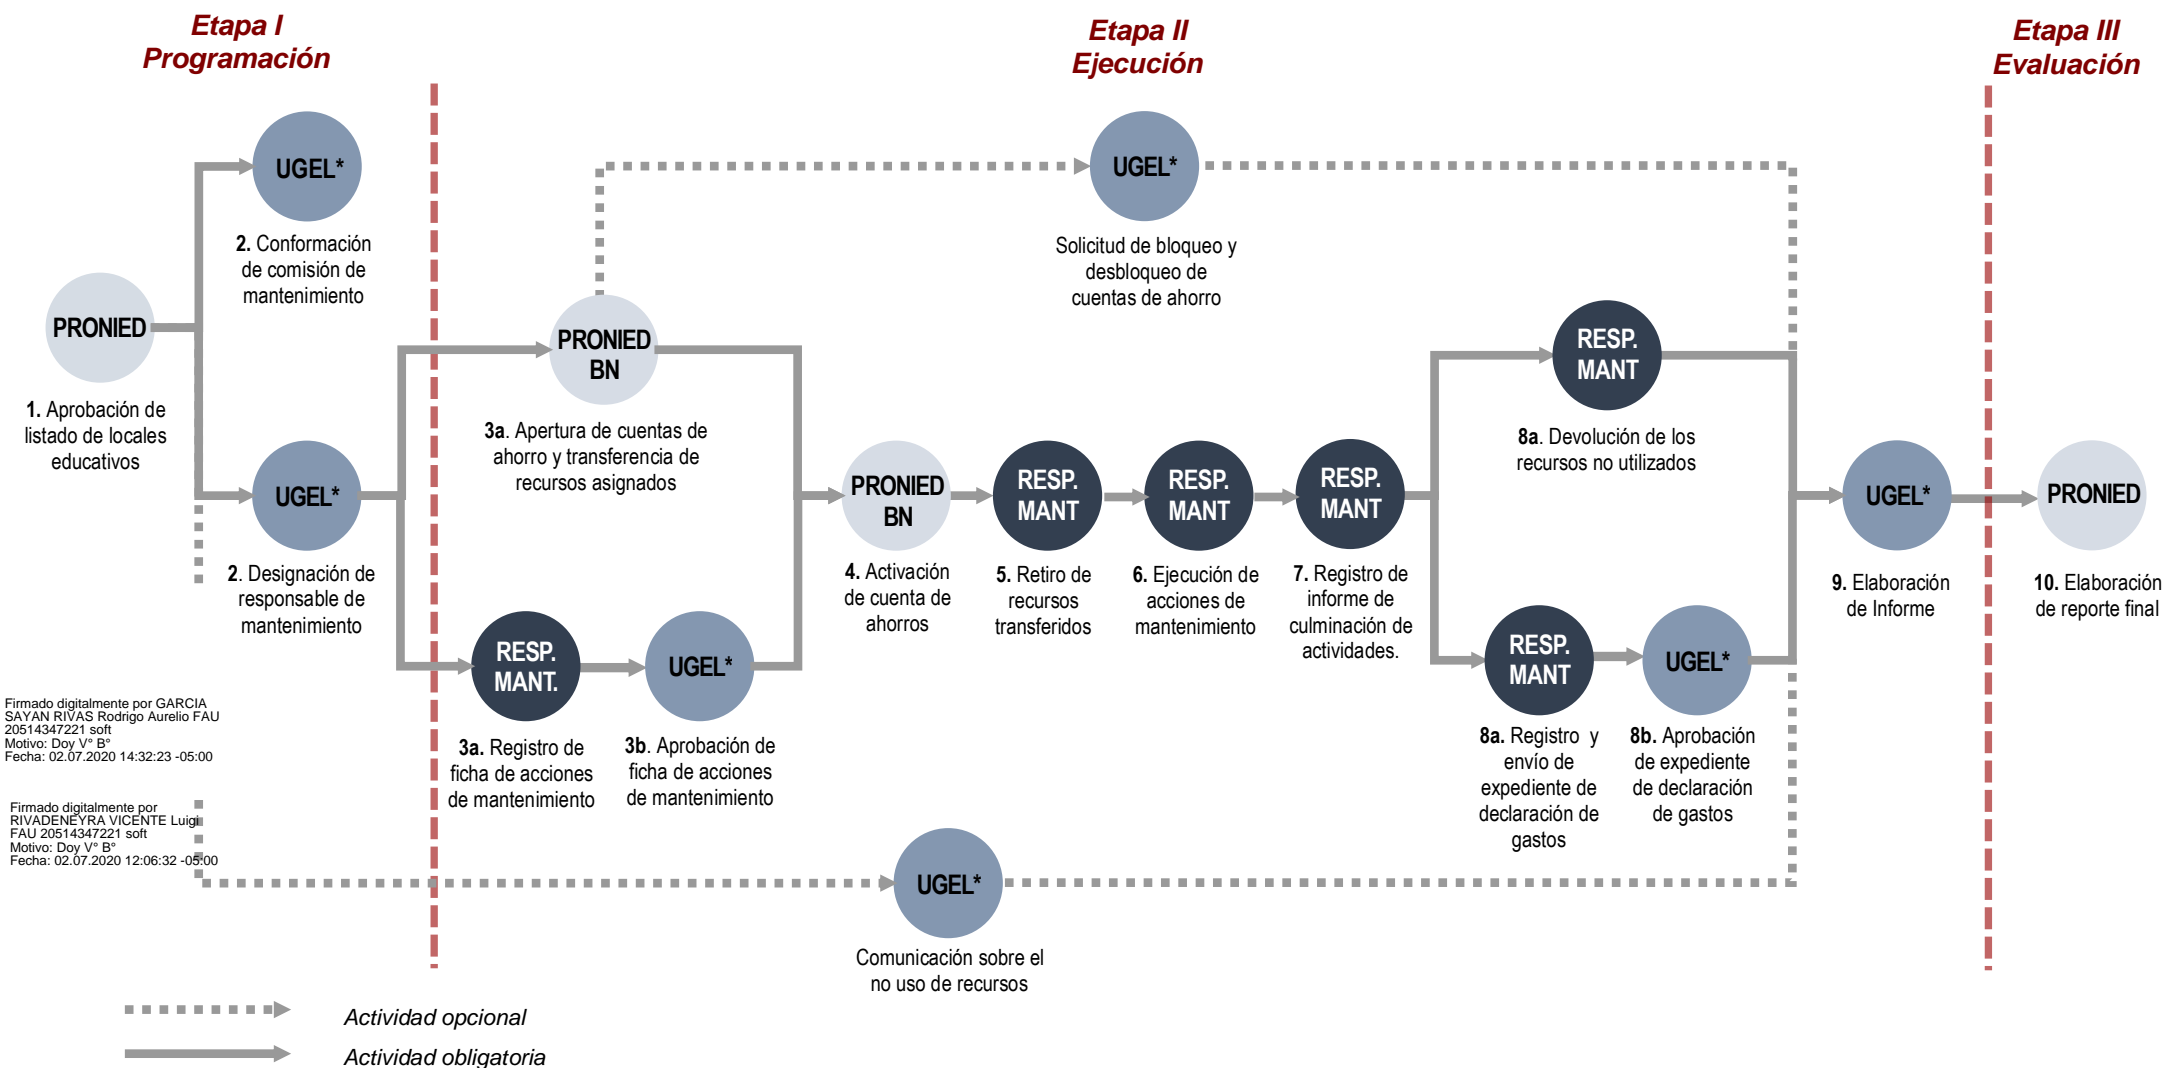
Etapa I
Programación

Etapa II
Ejecución

Etapa III
Evaluación

PRONIED
1. Aprobación de listado de locales educativos

UGEL*
2. Conformación de comisión de mantenimiento

UGEL*
2. Designación de responsable de mantenimiento

PRONIED BN
3a. Apertura de cuentas de ahorro y transferencia de recursos asignados

UGEL*
Solicitud de bloqueo y desbloqueo de cuentas de ahorro

RESP. MANT.
3a. Registro de ficha de acciones de mantenimiento

UGEL*
3b. Aprobación de ficha de acciones de mantenimiento

PRONIED BN
4. Activación de cuenta de ahorros

RESP. MANT
5. Retiro de recursos transferidos

RESP. MANT
6. Ejecución de acciones de mantenimiento

RESP. MANT
7. Registro de informe de culminación de actividades.

RESP. MANT
8a. Devolución de los recursos no utilizados

RESP. MANT
8a. Registro y envío de expediente de declaración de gastos

UGEL*
8b. Aprobación de expediente de declaración de gastos

UGEL*
9. Elaboración de Informe

PRONIED
10. Elaboración de reporte final

UGEL*
Comunicación sobre el no uso de recursos

Firmado digitalmente por GARCIA SAYAN RIVAS Rodrigo Aurelio FAU 20514347221 soft
Motivo: Doy V° B°
Fecha: 02.07.2020 14:32:23 -05:00

Firmado digitalmente por RIVADENEYRA VICENTE Luigi FAU 20514347221 soft
Motivo: Doy V° B°
Fecha: 02.07.2020 12:06:32 -05:00

Actividad opcional
Actividad obligatoria